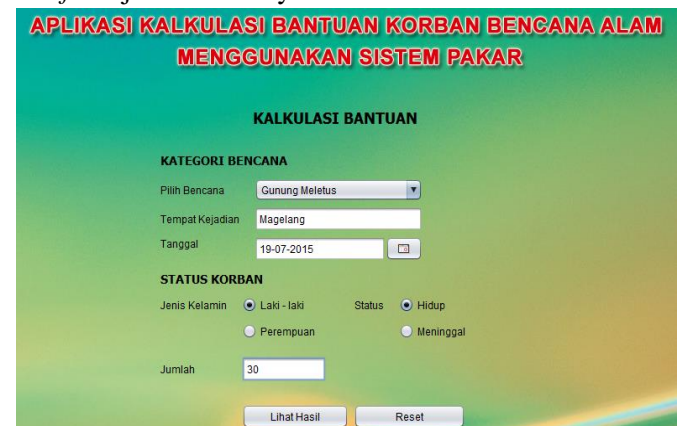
APLIKASI KALKULASI BANTUAN KORBAN BENCANA ALAM MENGGUNAKAN SISTEM PAKAR

KALKULASI BANTUAN

KATEGORI BENCANA

Pilih Bencana Gunung Meletus

Tempat Kejadian Magelang

Tanggal 19-07-2015

STATUS KORBAN

Jenis Kelamin Laki - laki Status Hidup

Perempuan Meninggal

Jumlah 30

Lihat Hasil Reset